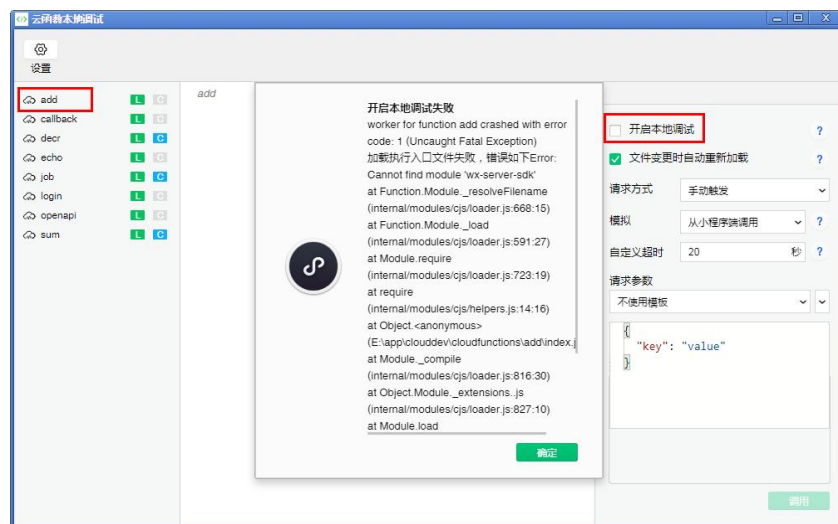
云函数本地调试

设置

add L C
callback L C
decr L C
echo L C
job L C
login L C
openapi L C
sum L C

add

开启本地调试失败
worker for function add crashed with error code: 1 (Uncaught Fatal Exception)
加载执行入口文件失败，错误如下Error: Cannot find module 'wx-server-sdk'
at Function.Module._resolveFilename (internal/modules/cjs/loader.js:668:15)
at Function.Module._load (internal/modules/cjs/loader.js:591:27)
at Module.require (internal/modules/cjs/loader.js:723:19)
at require (internal/modules/cjs/helpers.js:14:16)
at Object.<anonymous> (E:\app\clouddev\cloudfunctions\add\index.j
at Module._compile (internal/modules/cjs/loader.js:816:30)
at Object.Module._extensions..js (internal/modules/cjs/loader.js:827:10)
at Module.load

确定

开启本地调试 ?
文件变更时自动重新加载 ?
请求方式 手动触发
模拟 从小程序端调用 ?
自定义超时 20 秒 ?
请求参数
不使用模板
{
"key": "value"
}

调用